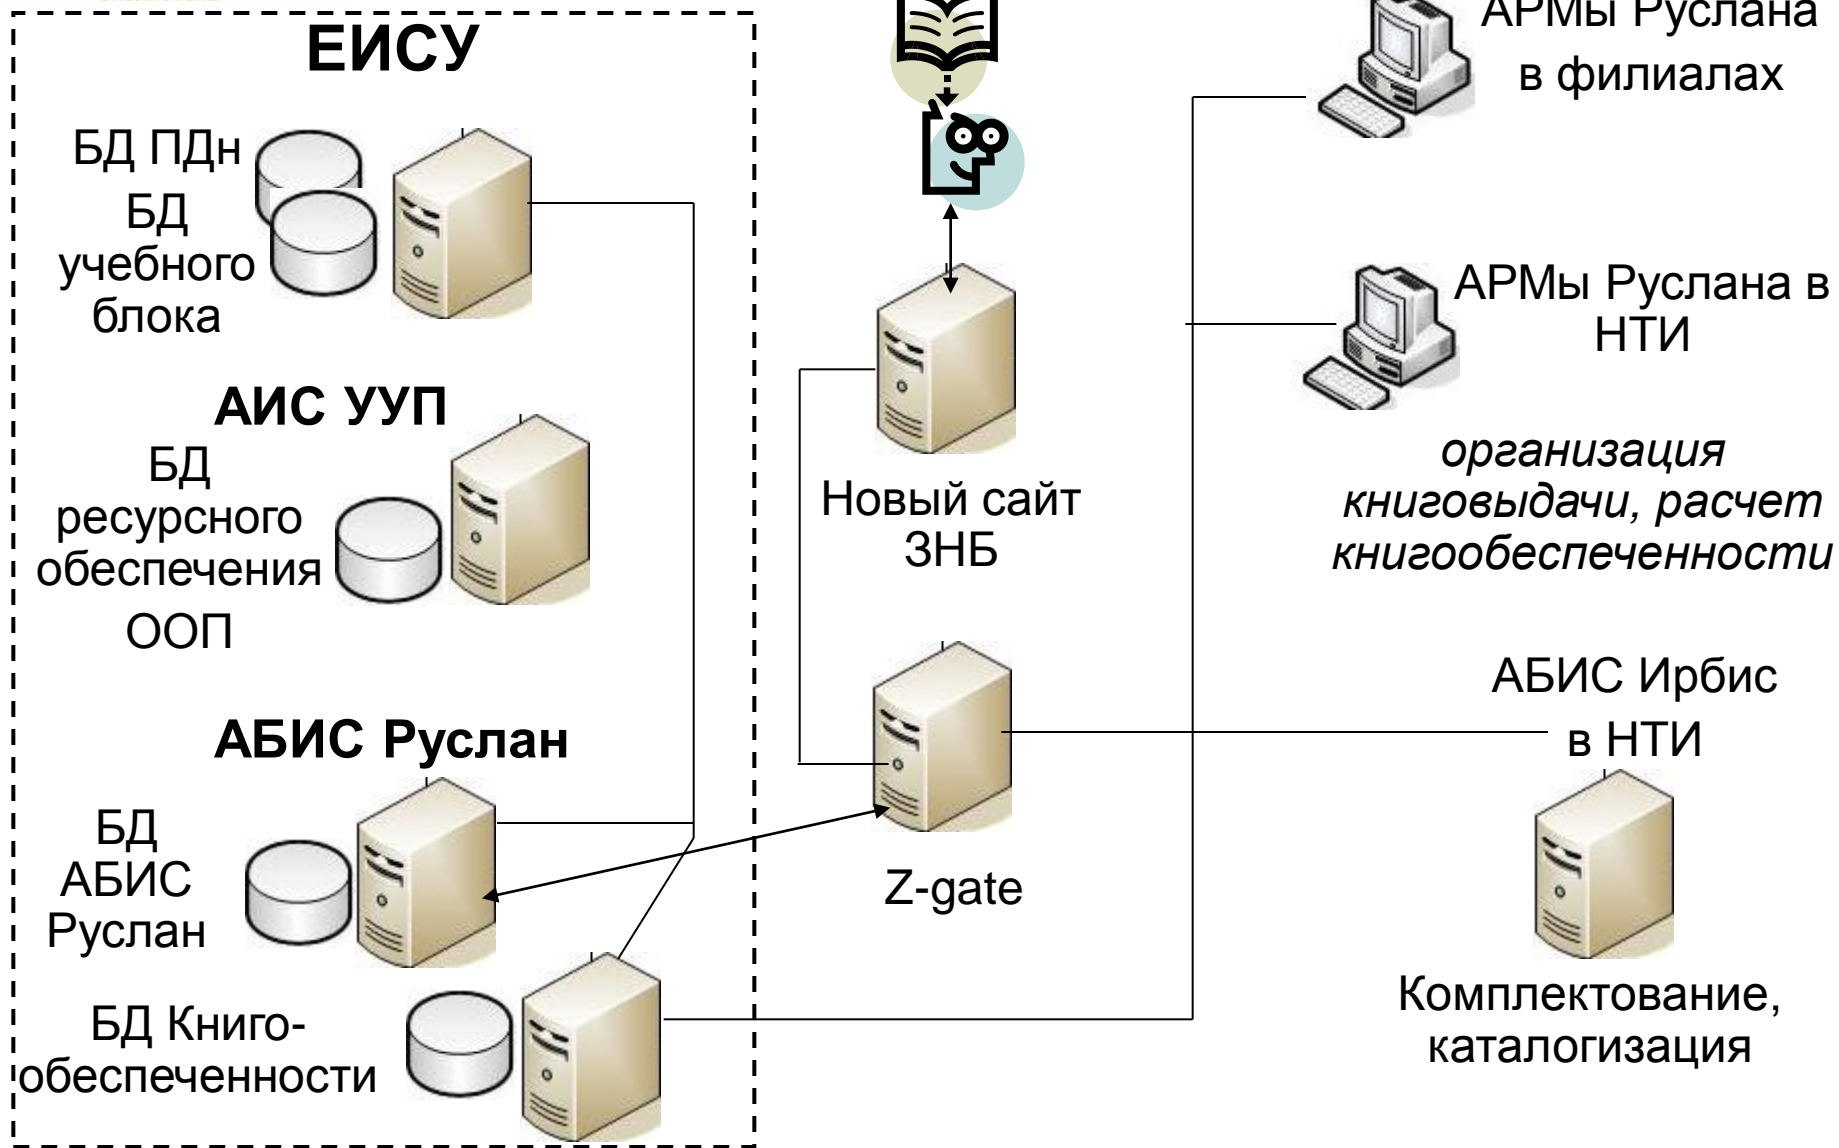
ЕИСУ

БД ПДн

БД учебного блока

АИС УУП

БД ресурсного обеспечения ООП

АБИС Руслан

БД АБИС Руслан

БД Книгообеспеченности

Новый сайт ЗНБ

Z-gate

АРМы Руслана в филиалах

АРМы Руслана в НТИ

*организация книговыдачи, расчет книгообеспеченности*

АБИС Ирбис в НТИ

Комплектование, каталогизация